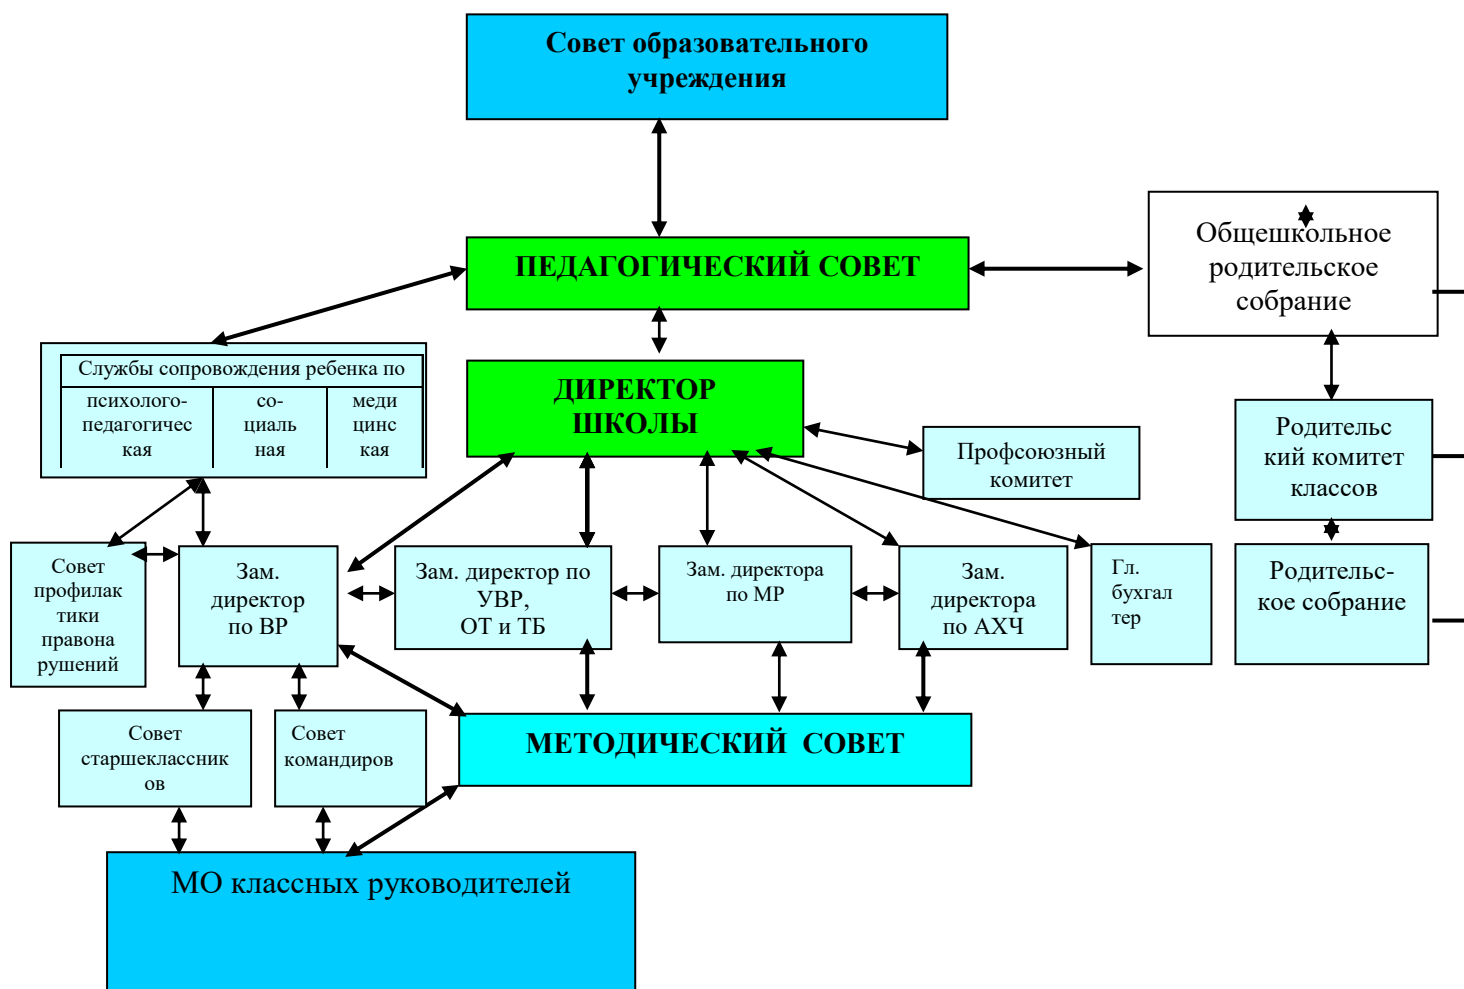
Совет образовательного учреждения

ПЕДАГОГИЧЕСКИЙ СОВЕТ

Общешкольное родительское собрание

Службы сопровождения ребенка по

| психолого-педагогическая | со-циальная | медицинская |
|---|---|---|

ДИРЕКТОР ШКОЛЫ

Профсоюзный комитет

Родительский комитет классов

Родительс-кое собрание

Совет профилактики правонарушений

Зам. директор по ВР

Зам. директор по УВР, ОТ и ТБ

Зам. директора по МР

Зам. директора по АХЧ

Гл. бухгалтер

Совет старшеклассников

Совет командиров

МЕТОДИЧЕСКИЙ СОВЕТ

МО классных руководителей